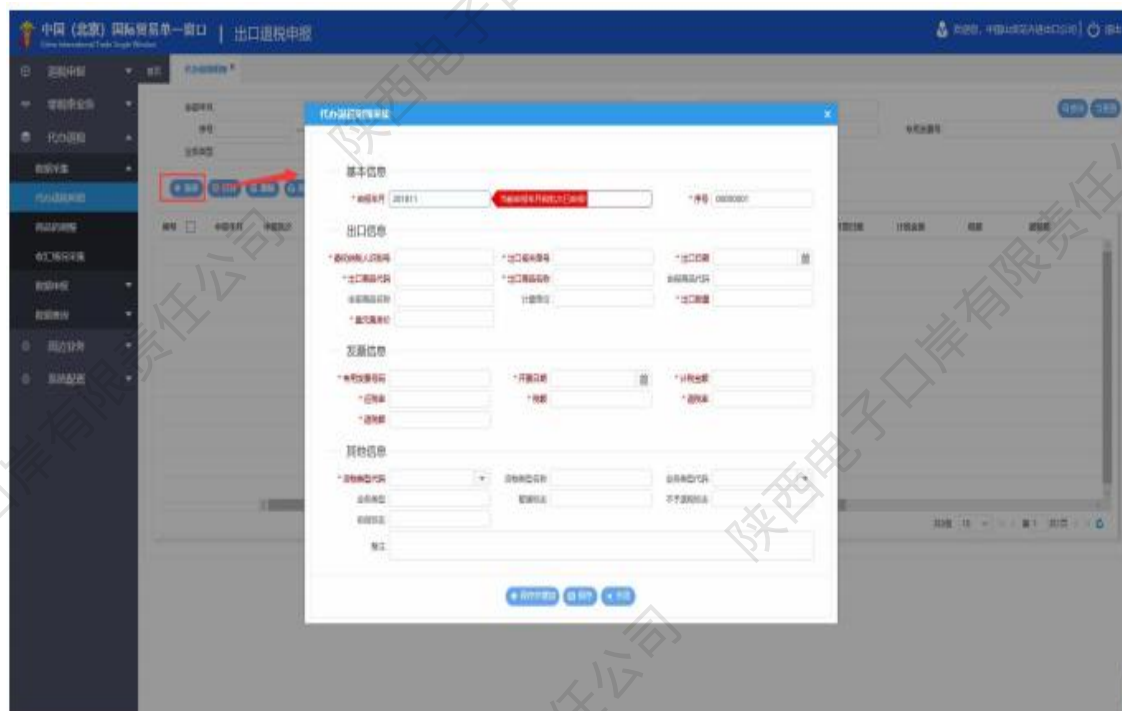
中国（北京）国际贸易单一窗口 | 出口退税申报

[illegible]

退税申报
管理类业务
代办退税
数据采集
代办退税采集
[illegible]
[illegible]
数据申报
数据查询
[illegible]
系统配置

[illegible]

代办退税明细采集

基本信息
* 所属年月 201811
* 序号 0000001

出口信息
* 委托纳税人识别号
* 出口报关单号
* 出口日期
* 出口商品代码
* 出口商品名称
业务商品代码
业务商品名称
计量单位
* 出口数量
* 美元离岸价

发票信息
* 专用发票号码
* 开票日期
* 计税金额
* 征税率
* 税额
* 退税率
* 退税额

其他信息
* 退税商品代码
退税商品名称
业务类型代码
业务类型
复退标志
不予退税标志
退税额
备注

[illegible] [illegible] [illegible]

陕西电子口岸有限责任公司
陕西电子口岸有限责任公司
陕西电子口岸有限责任公司
陕西电子口岸有限责任公司